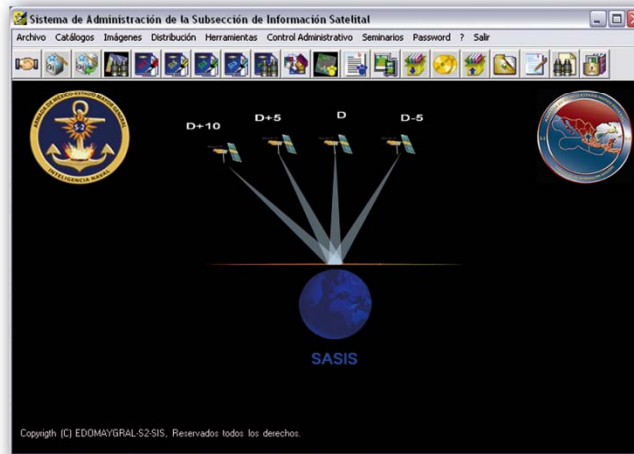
Sistema de Administración de la Subsección de Información Satelital

Archivo Catálogos Imágenes Distribución Herramientas Control Administrativo Seminarios Password ? Salir

S-2
INTELIGENCIA NAVAL

D+10 D+5 D D-5

SASIS

Copyrigth (C) EDOMAYGRAL-S2-SIS, Reservados todos los derechos.